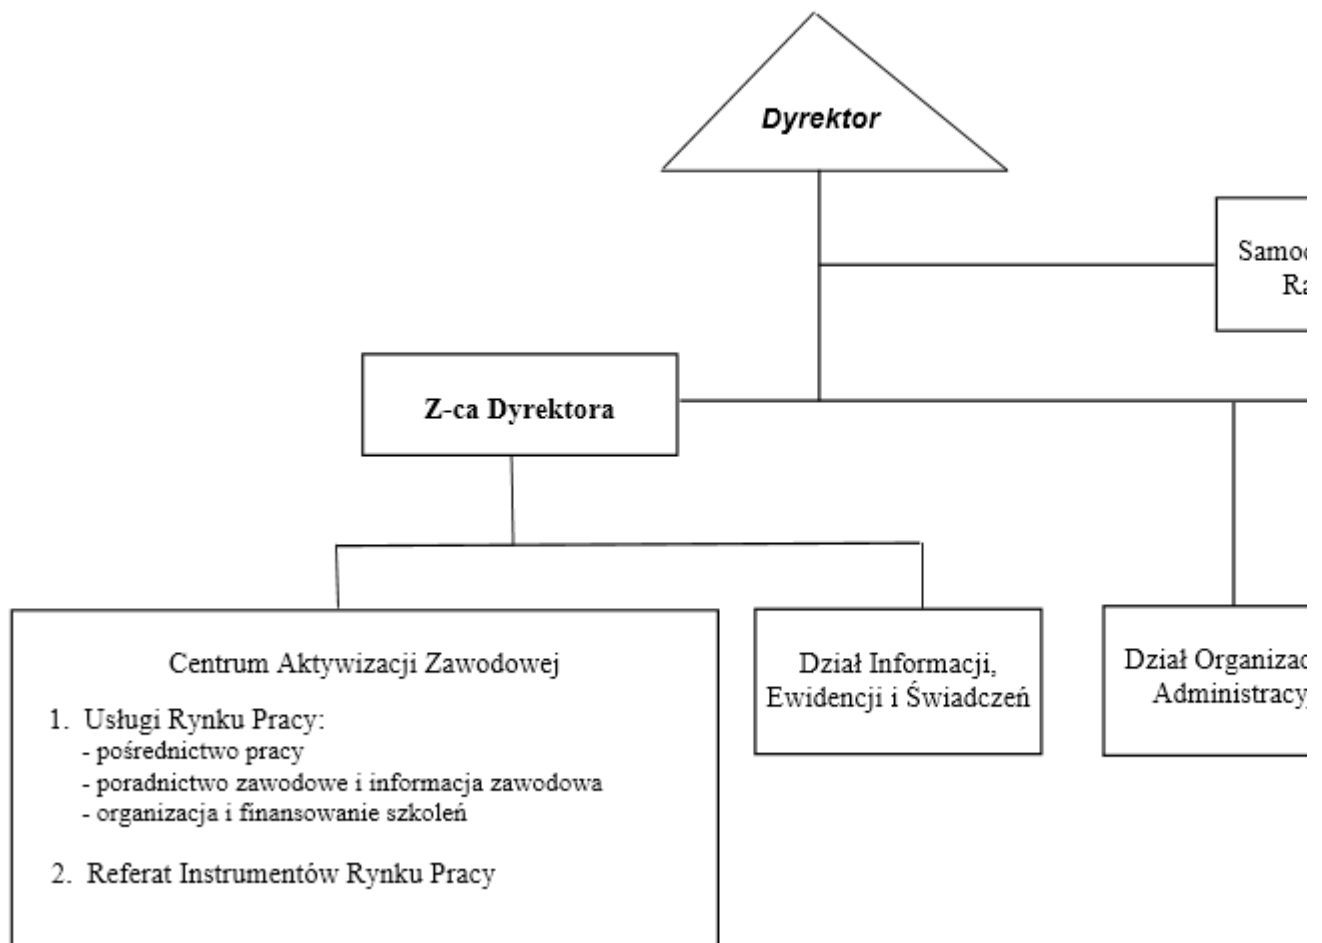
Dyrektor

Samo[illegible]
Ra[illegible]

Z-ca Dyrektora

Centrum Aktywizacji Zawodowej

1. Usługi Rynku Pracy:
- pośrednictwo pracy
- poradnictwo zawodowe i informacja zawodowa
- organizacja i finansowanie szkoleń

2. Referat Instrumentów Rynku Pracy

Dział Informacji, Ewidencji i Świadczeń

Dział Organiza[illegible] Administracy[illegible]